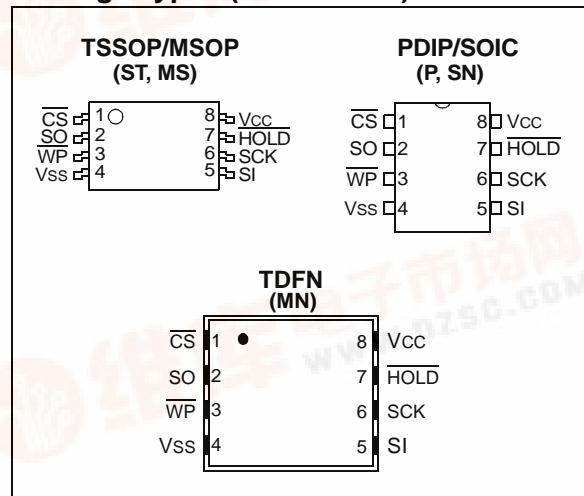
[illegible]age Types (not to scale)

TSSOP/MSOP
(ST, MS)

$\overline{CS}$ 1
$\overline{SO}$ 2
$\overline{WP}$ 3
Vss 4
8 Vcc
7 $\overline{HOLD}$
6 SCK
5 SI

PDIP/SOIC
(P, SN)

$\overline{CS}$ 1
SO 2
$\overline{WP}$ 3
Vss 4
8 Vcc
7 $\overline{HOLD}$
6 SCK
5 SI

TDFN
(MN)

$\overline{CS}$ 1
SO 2
$\overline{WP}$ 3
Vss 4
8 Vcc
7 $\overline{HOLD}$
6 SCK
5 SI

www.dzsc.com